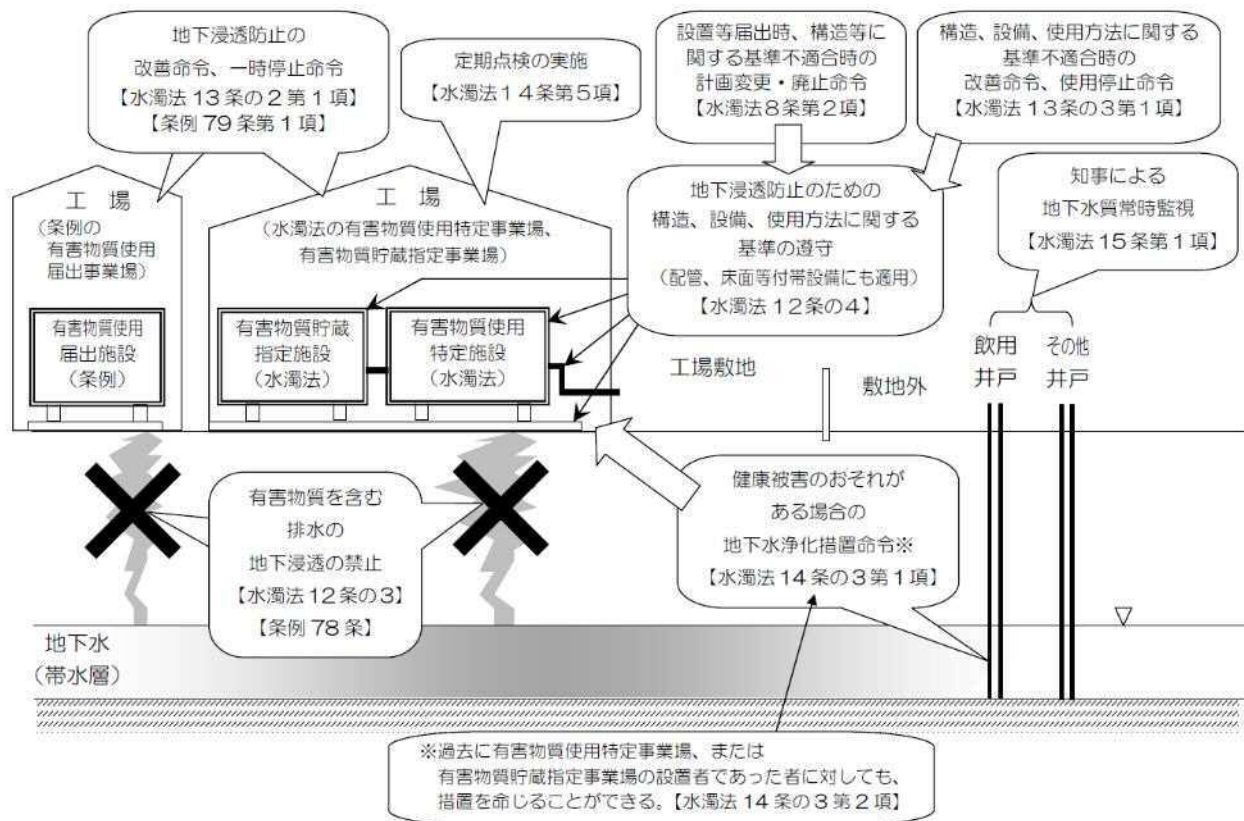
地下浸透防止の
改善命令、一時停止命令
【水濁法 13 条の 2 第 1 項】
【条例 79 条第 1 項】

定期点検の実施
【水濁法１４条第５項】

設置等届出時、構造等に
関する基準不適合時の
計画変更・廃止命令
【水濁法８条第２項】

構造、設備、使用方法に関する
基準不適合時の
改善命令、使用停止命令
【水濁法１３条の３第１項】

工　場
（条例の
有害物質使用
届出事業場）

有害物質使用
届出施設
（条例）

工　場
（水濁法の有害物質使用特定事業場、
有害物質貯蔵指定事業場）

有害物質貯蔵
指定施設
（水濁法）

有害物質使用
特定施設
（水濁法）

地下浸透防止のための
構造、設備、使用方法に関する
基準の遵守
（配管、床面等付帯設備にも適用）
【水濁法１２条の４】

知事による
地下水質常時監視
【水濁法 15 条第１項】

工場敷地

敷地外

飲用
井戸

その他
井戸

有害物質を含む
排水の
地下浸透の禁止
【水濁法 12 条の 3】
【条例 78 条】

健康被害のおそれが
ある場合の
地下水浄化措置命令※
【水濁法 14 条の 3 第 1 項】

地下水
（帯水層）

※過去に有害物質使用特定事業場、または
有害物質貯蔵指定事業場の設置者であった者に対しても、
措置を命じることができる。【水濁法 14 条の 3 第 2 項】